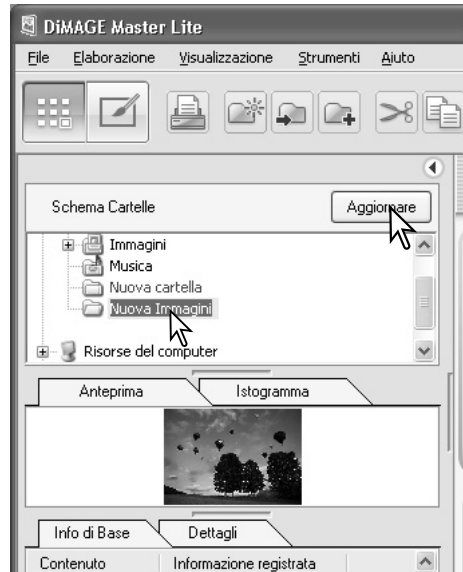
DiMAGE Master Lite

File Elaborazione Visualizzazione Strumenti Aiuto

Schema Cartelle

Aggiornare

Immagini
Musica
Nuova cartella
Nuova Immagini
Risorse del computer

Anteprima
Istogramma

Info di Base
Dettagli

Contenuto
Informazione registrata